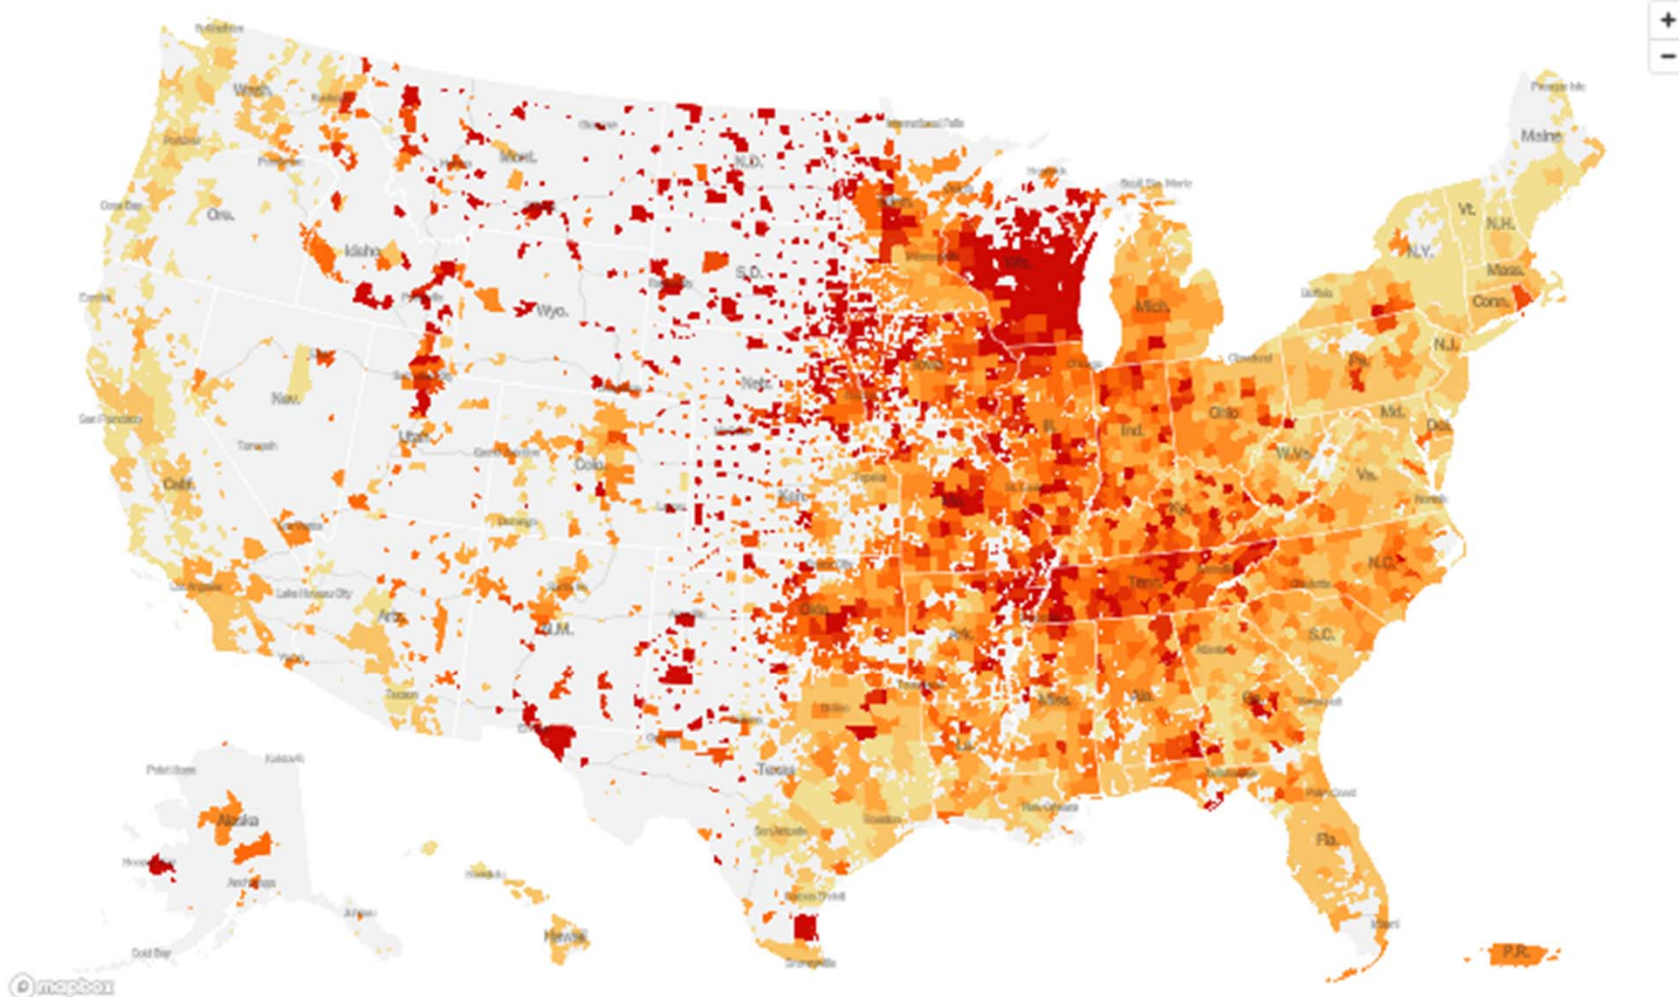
+
−

Wash.
Mont.
N.D.
Maine
Ore.
Idaho
S.D.
Wis.
Vt.
N.H.
N.Y.
Mass.
Wyo.
Mich.
Conn.
Nev.
Nebr.
Iowa
Pa.
N.J.
Utah
Ill.
Ind.
Ohio
Md.
Del.
Colo.
W.Va.
Va.
Calif.
Kan.
Mo.
Ky.
N.C.
Okla.
Tenn.
Ariz.
N.M.
Ark.
S.C.
Miss.
Ala.
Ga.
La.
Texas
Fla.
Alaska
Hawaii
P.R.
San Francisco
Tonopah
Sault Ste. Marie
Cleveland
Buffalo
Las Vegas
Presque Isle
mapbox